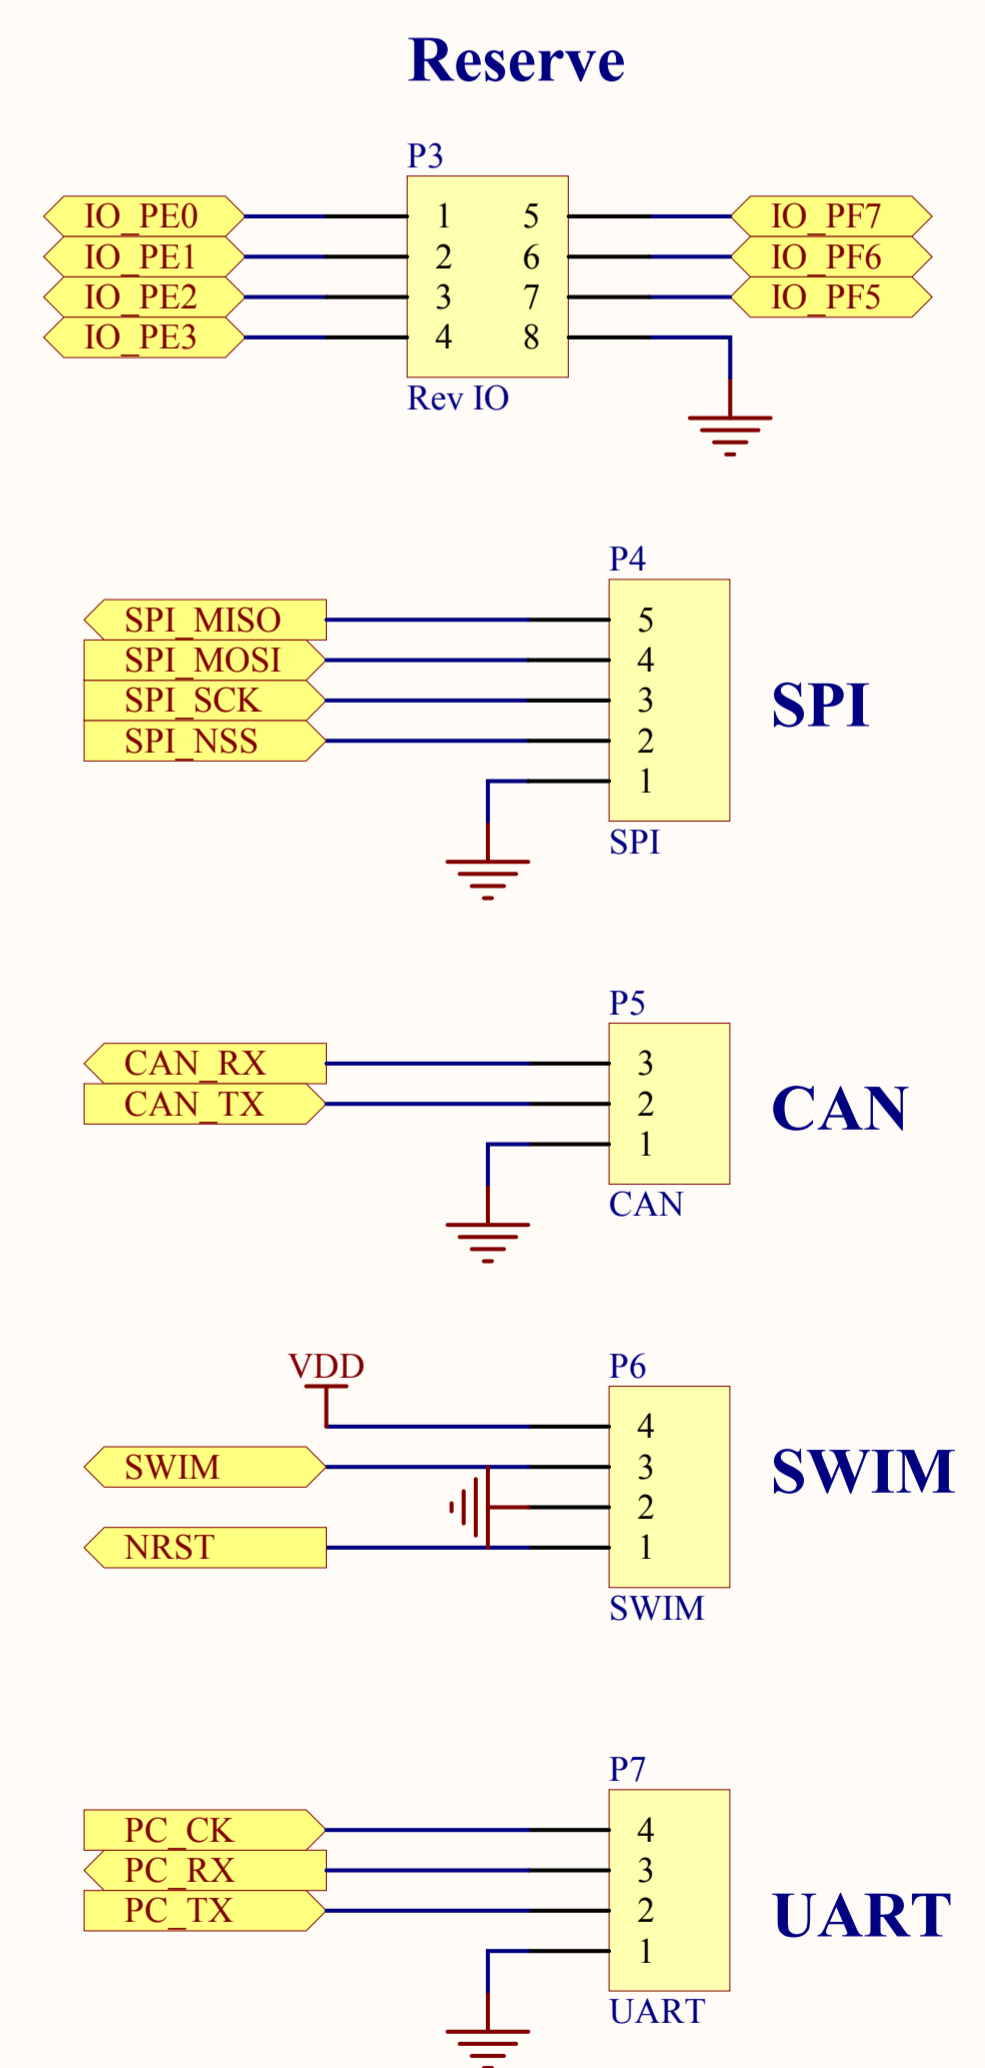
Reserve

P3
IO_PE0
IO_PE1
IO_PE2
IO_PE3
1 5
2 6
3 7
4 8
IO_PF7
IO_PF6
IO_PF5
Rev IO

P4
SPI_MISO
SPI_MOSI
SPI_SCK
SPI_NSS
5
4
3
2
1
SPI
SPI

P5
CAN_RX
CAN_TX
3
2
1
CAN
CAN

VDD
P6
SWIM
NRST
4
3
2
1
SWIM
SWIM

P7
PC_CK
PC_RX
PC_TX
4
3
2
1
UART
UART